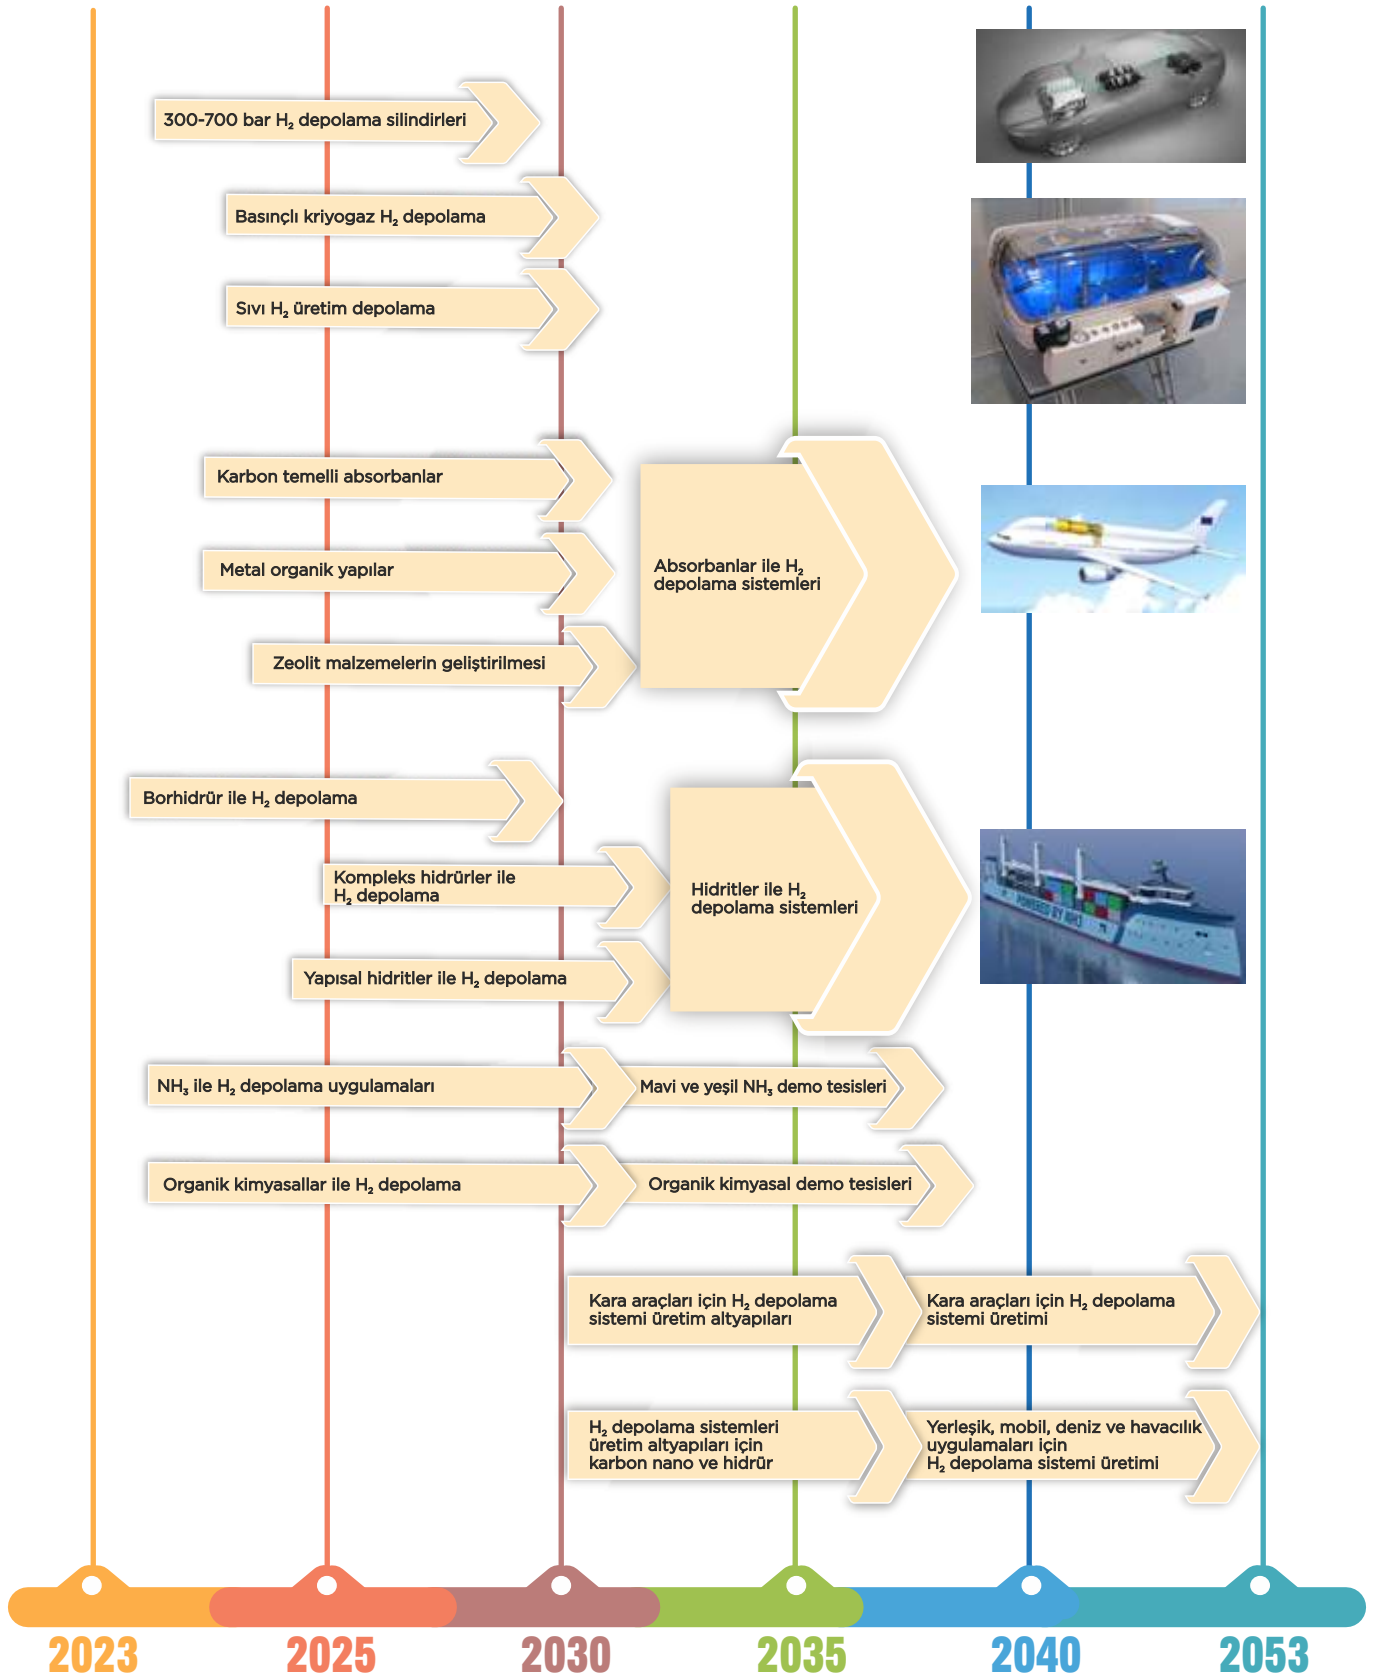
300-700 bar $H_2$ depolama silindirleri

Basınçlı kriyogaz $H_2$ depolama

Sıvı $H_2$ üretim depolama

Karbon temelli absorbanlar

Metal organik yapılar

Zeolit malzemelerin geliştirilmesi

Absorbanlar ile $H_2$ depolama sistemleri

Borhidrür ile $H_2$ depolama

Kompleks hidrürler ile $H_2$ depolama

Yapısal hidritler ile $H_2$ depolama

Hidritler ile $H_2$ depolama sistemleri

$NH_3$ ile $H_2$ depolama uygulamaları

Mavi ve yeşil $NH_3$ demo tesisleri

Organik kimyasallar ile $H_2$ depolama

Organik kimyasal demo tesisleri

Kara araçları için $H_2$ depolama sistemi üretim altyapıları

Kara araçları için $H_2$ depolama sistemi üretimi

$H_2$ depolama sistemleri üretim altyapıları için karbon nano ve hidrür

Yerleşik, mobil, deniz ve havacılık uygulamaları için $H_2$ depolama sistemi üretimi

2023 2025 2030 2035 2040 2053